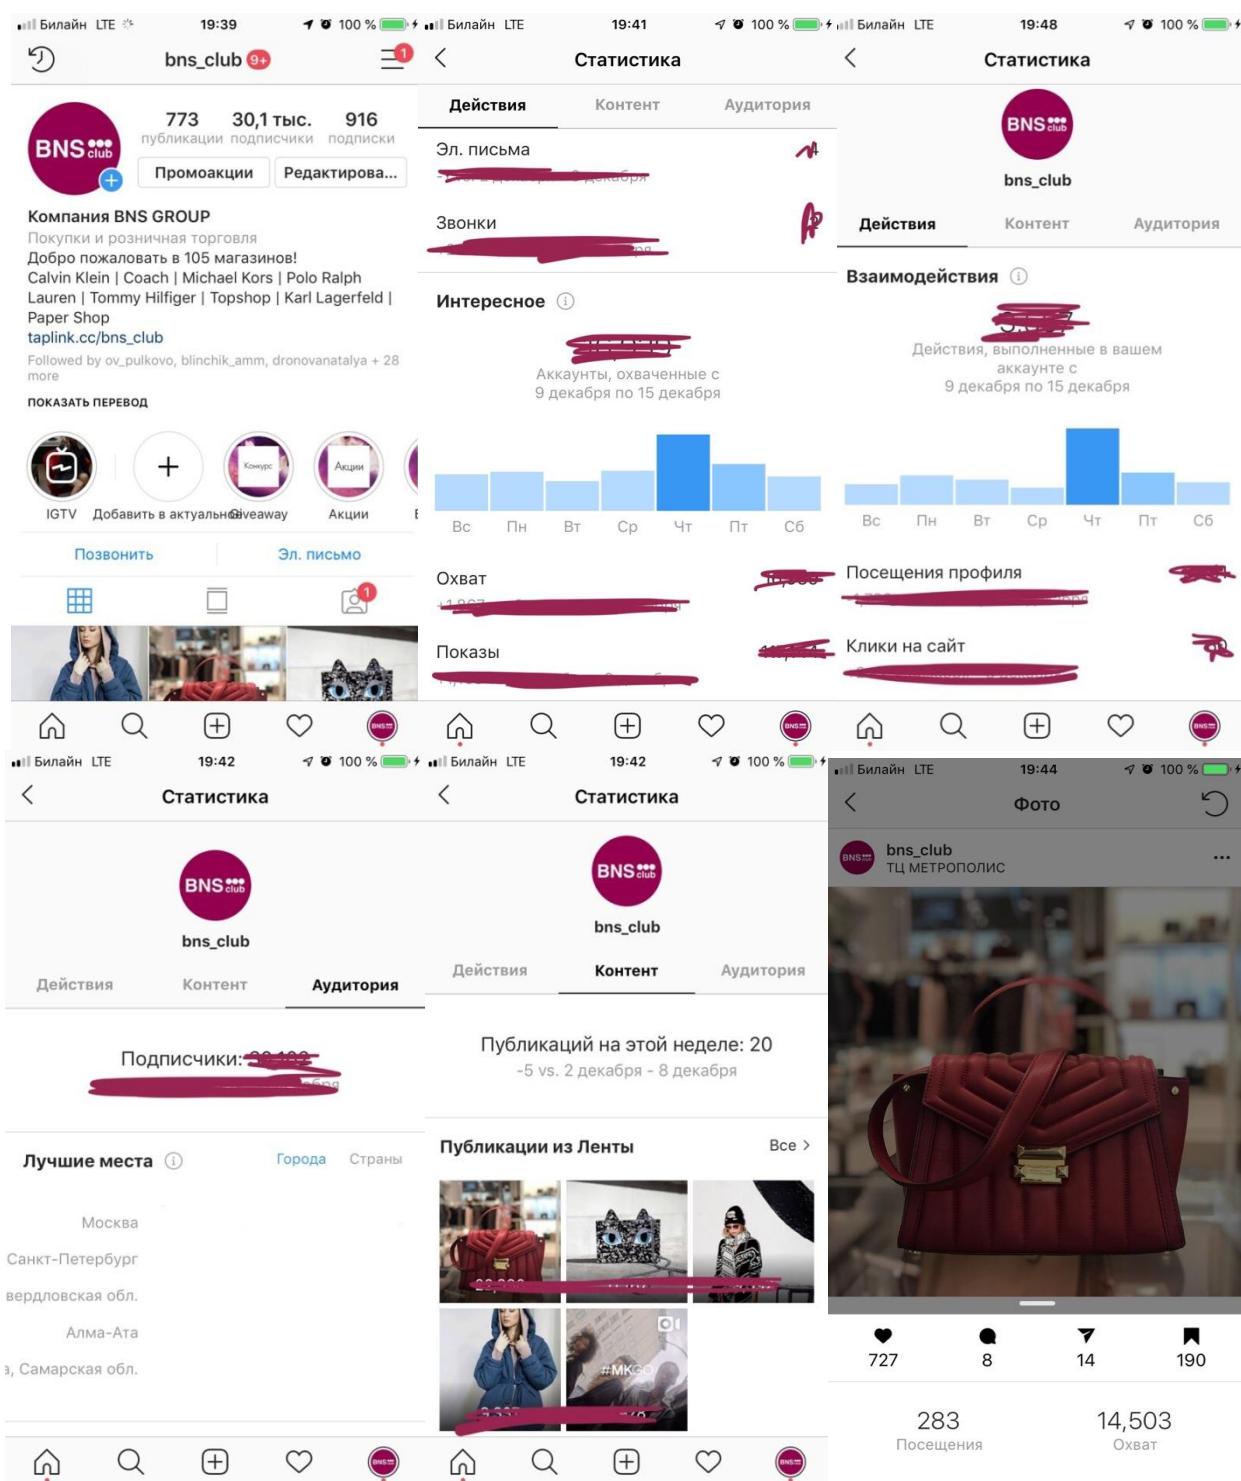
Билайн LTE 19:39 100 %
bns_club 9+
1
BNS club
773 публикации
30,1 тыс. подписчики
916 подписки
Промоакции
Редактирова...
Компания BNS GROUP
Покупки и розничная торговля
Добро пожаловать в 105 магазинов!
Calvin Klein | Coach | Michael Kors | Polo Ralph Lauren | Tommy Hilfiger | Topshop | Karl Lagerfeld | Paper Shop
taplink.cc/bns_club
Followed by ov_pulkovo, blinchik_amm, dronovanatalya + 28 more
ПОКАЗАТЬ ПЕРЕВОД
IGTV
Добавить в актуальное
Giveaway
Акции
Позвонить
Эл. письмо
1

Билайн LTE 19:41 100 %
Статистика
Действия
Контент
Аудитория
Эл. письма
Звонки
Интересное
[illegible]
Аккаунты, охваченные с 9 декабря по 15 декабря
Вс Пн Вт Ср Чт Пт Сб
Охват
Показы

Билайн LTE 19:48 100 %
Статистика
BNS club
bns_club
Действия
Контент
Аудитория
Взаимодействия
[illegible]
Действия, выполненные в вашем аккаунте с 9 декабря по 15 декабря
Вс Пн Вт Ср Чт Пт Сб
Посещения профиля
Клики на сайт

Билайн LTE 19:42 100 %
Статистика
BNS club
bns_club
Действия
Контент
Аудитория
Подписчики: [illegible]
Лучшие места
Города
Страны
Москва
Санкт-Петербург
вердловская обл.
Алма-Ата
, Самарская обл.

Билайн LTE 19:42 100 %
Статистика
BNS club
bns_club
Действия
Контент
Аудитория
Публикаций на этой неделе: 20
-5 vs. 2 декабря - 8 декабря
Публикации из Ленты
Все >

Билайн LTE 19:44 100 %
Фото
bns_club
ТЦ МЕТРОПОЛИС
727
8
14
190
283
Посещения
14,503
Охват